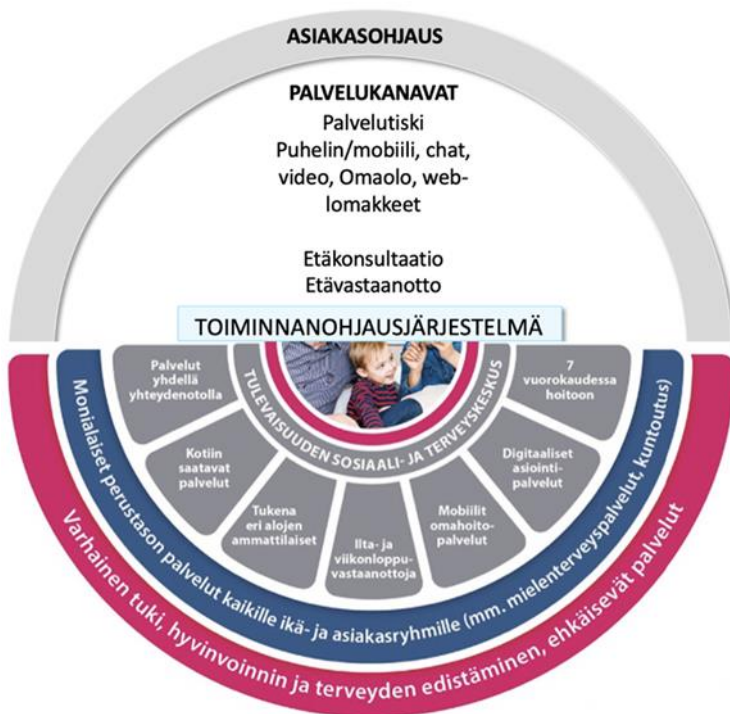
ASIAKASOHJAUS

PALVELUKANAVAT
Palvelutiski
Puhelin/mobiili, chat, video, Omaolo, weblomakkeet

Etäkonsultaatio
Etävastaanotto

TOIMINNANOHJAUSJÄRJESTELMÄ

TULEVAISUUDEN SOSIAALI- JA TERVEYSKESKUS

Palvelut yhdellä yhteydenotolla

Kotiin saatavat palvelut

Tukena eri alojen ammattilaiset

Ilta- ja viikonloppuvastaanottoja

Mobiilit omahoitopalvelut

Digitaaliset asiointipalvelut

7 vuorokaudessa hoitoon

Monialaiset perustason palvelut kaikille ikä- ja asiakasryhmille (mm. mielenterveyspalvelut, kuntoutus)

Varhainen tuki, hyvinvoinnin ja terveyden edistäminen, ehkäisevät palvelut